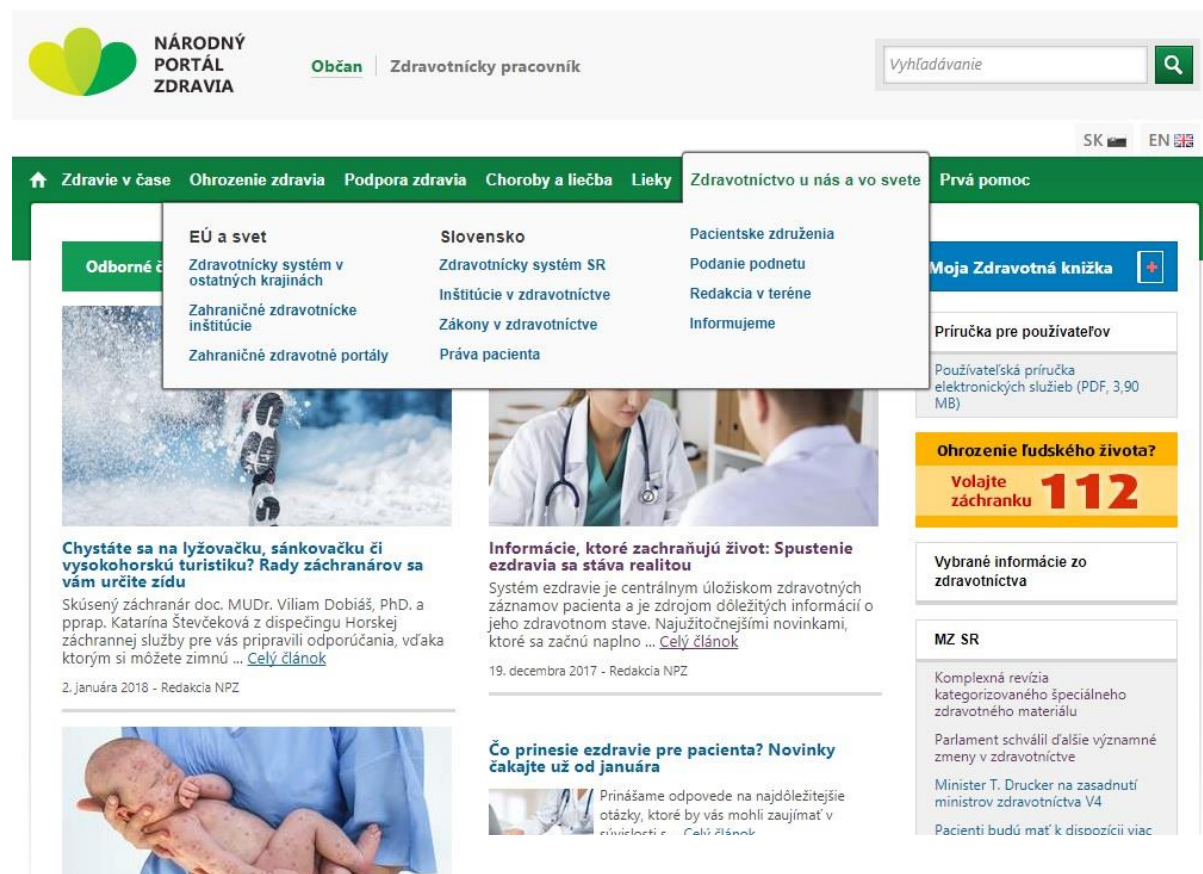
NÁRODNÝ PORTÁL ZDRAVIA

Občan | Zdravotnícky pracovník

Vyhľadávanie

SK EN

Zdravie v čase Ohrozenie zdravia Podpora zdravia Choroby a liečba Lieky Zdravotníctvo u nás a vo svete Prvá pomoc

EÚ a svet
Zdravotnícky systém v ostatných krajinách
Zahraničné zdravotnícke inštitúcie
Zahraničné zdravotné portály

Slovensko
Zdravotnícky systém SR
Inštitúcie v zdravotníctve
Zákony v zdravotníctve
Práva pacienta

Pacientske združenia
Podanie podnetu
Redakcia v teréne
Informujeme

Odborné č

Moja Zdravotná knižka +

Príručka pre používateľov

Používateľská príručka elektronických služieb (PDF, 3,90 MB)

Ohrozenie ľudského života?
Volajte záchranku 112

Vybrané informácie zo zdravotníctva

MZ SR

Komplexná revízia kategorizovaného špeciálneho zdravotného materiálu

Parlament schválil ďalšie významné zmeny v zdravotníctve

Minister T. Drucker na zasadnutí ministrov zdravotníctva V4

Pacienti budú mať k dispozícii viac

Chystáte sa na lyžovačku, sánkovačku či vysokohorskú turistiku? Rady záchranárov sa vám určite zídu

Skúsený záchranár doc. MUDr. Viliam Dobiáš, PhD. a pprap. Katarína Števčeková z dispečingu Horskej záchrannej služby pre vás pripravili odporúčania, vďaka ktorým si môžete zimnú ... Celý článok

2. januára 2018 - Redakcia NPZ

Informácie, ktoré zachraňujú život: Spustenie ezdravia sa stáva realitou

Systém ezdravie je centrálnym úložiskom zdravotných záznamov pacienta a je zdrojom dôležitých informácií o jeho zdravotnom stave. Najužitočnejšími novinkami, ktoré sa začnú naplno ... Celý článok

19. decembra 2017 - Redakcia NPZ

Čo prinesie ezdravie pre pacienta? Novinky čakajte už od januára

Prinášame odpovede na najdôležitejšie otázky, ktoré by vás mohli zaujímať v súvislosti s ... Celý článok